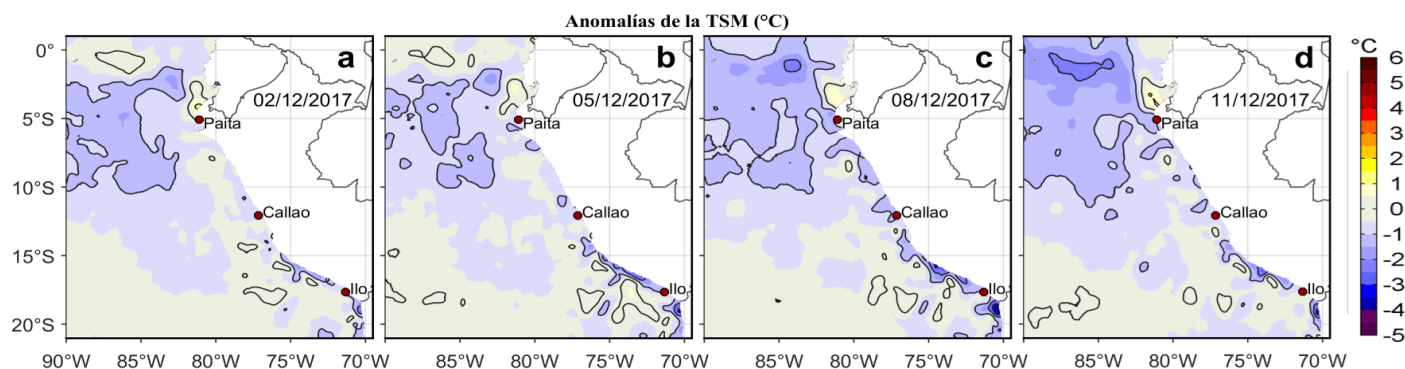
Anomalías de la TSM (°C)

a
02/12/2017
Paita
Callao
Ilo

b
05/12/2017
Paita
Callao
Ilo

c
08/12/2017
Paita
Callao
Ilo

d
11/12/2017
Paita
Callao
Ilo

0°
5°S
10°S
15°S
20°S

90°W 85°W 80°W 75°W 70°W
85°W 80°W 75°W 70°W
85°W 80°W 75°W 70°W
85°W 80°W 75°W 70°W

°C
6
5
4
3
2
1
0
-1
-2
-3
-4
-5